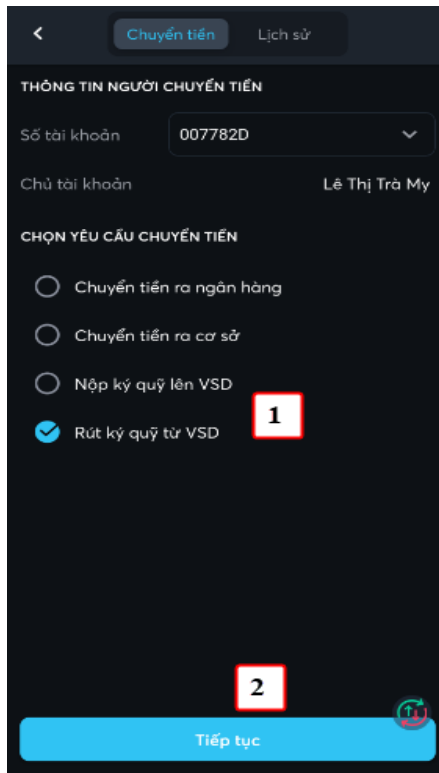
Chuyển tiền
Lịch sử

THÔNG TIN NGƯỜI CHUYỂN TIỀN

Số tài khoản
007782D

Chủ tài khoản
Lê Thị Trà My

CHỌN YÊU CẦU CHUYỂN TIỀN

Chuyển tiền ra ngân hàng

Chuyển tiền ra cơ sở

Nộp ký quỹ lên VSD

Rút ký quỹ từ VSD

1

2

Tiếp tục